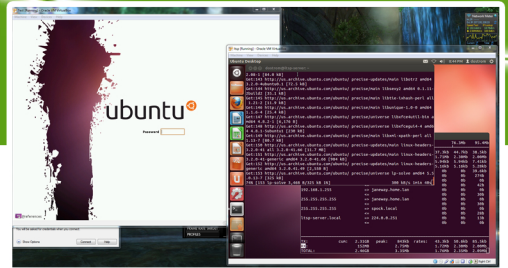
ubuntu
Password

Ubuntu Desktop

Get:144 http://us.archive.ubuntu.com/ubuntu/ precise-updates/main libtiff4 amd64
Get:145 http://us.archive.ubuntu.com/ubuntu/ precise-updates/main libexpat1 amd64
Get:146 http://us.archive.ubuntu.com/ubuntu/ precise-updates/main libtie-inkath-perl all
Get:147 http://us.archive.ubuntu.com/ubuntu/ precise-updates/main libunique-1.0-0 amd64
Get:148 http://us.archive.ubuntu.com/ubuntu/ precise-updates/universe libfreeds
Get:149 http://us.archive.ubuntu.com/ubuntu/ precise-updates/universe libfreeglut3 amd64
Get:150 http://us.archive.ubuntu.com/ubuntu/ precise-updates/main libnl-genl-perl all
Get:151 http://us.archive.ubuntu.com/ubuntu/ precise-updates/main linux-headers
Get:152 http://us.archive.ubuntu.com/ubuntu/ precise-updates/main linux-headers
Get:153 http://us.archive.ubuntu.com/ubuntu/ precise-updates/main linux-headers

192.168.1.255
255.255.255.255
255.255.255.255
tcp-server.local
jenway.home.lan
jenway.home.lan
ipoch.local
10.0.0.255

Connect
Help
Show Options